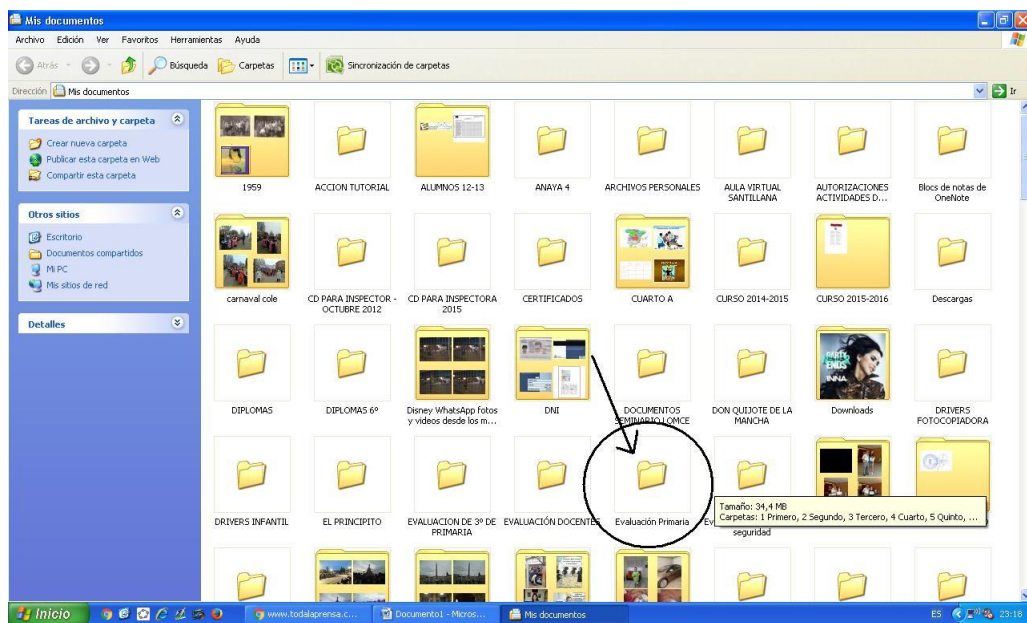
Mis documentos

Archivo Edición Ver Favoritos Herramientas Ayuda

Atrás Búsqueda Carpetas Sincronización de carpetas

Dirección Mis documentos Ir

Tareas de archivo y carpeta
Crear nueva carpeta
Publicar esta carpeta en Web
Compartir esta carpeta

Otros sitios
Escritorio
Documentos compartidos
Mi PC
Mis sitios de red

Detalles

1959
ACCION TUTORIAL
ALUMNOS 12-13
ANAYA 4
ARCHIVOS PERSONALES
AULA VIRTUAL SANTILLANA
AUTORIZACIONES ACTIVIDADES D...
Blocs de notas de OneNote
carnaval cole
CD PARA INSPECTOR - OCTUBRE 2012
CD PARA INSPECTORA 2015
CERTIFICADOS
CUARTO A
CURSO 2014-2015
CURSO 2015-2016
Descargas
DIPLOMAS
DIPLOMAS 6º
Disney WhatsApp fotos y videos desde los m...
DNI
DOCUMENTOS SEMINARIO LOMCE
DON QUIJOTE DE LA MANCHA
Downloads
DRIVERS FOTOCOPIADORA
DRIVERS INFANTIL
EL PRINCIPITO
EVALUACION DE 3º DE PRIMARIA
EVALUACIÓN DOCENTES
Evaluación Primaria
Ev
seguridad

Tamaño: 34,4 MB
Carpetas: 1 Primero, 2 Segundo, 3 Tercero, 4 Cuarto, 5 Quinto, ...

Inicio
www.todalaprensa.c...
Documento1 - Micros...
Mis documentos
ES 23:18